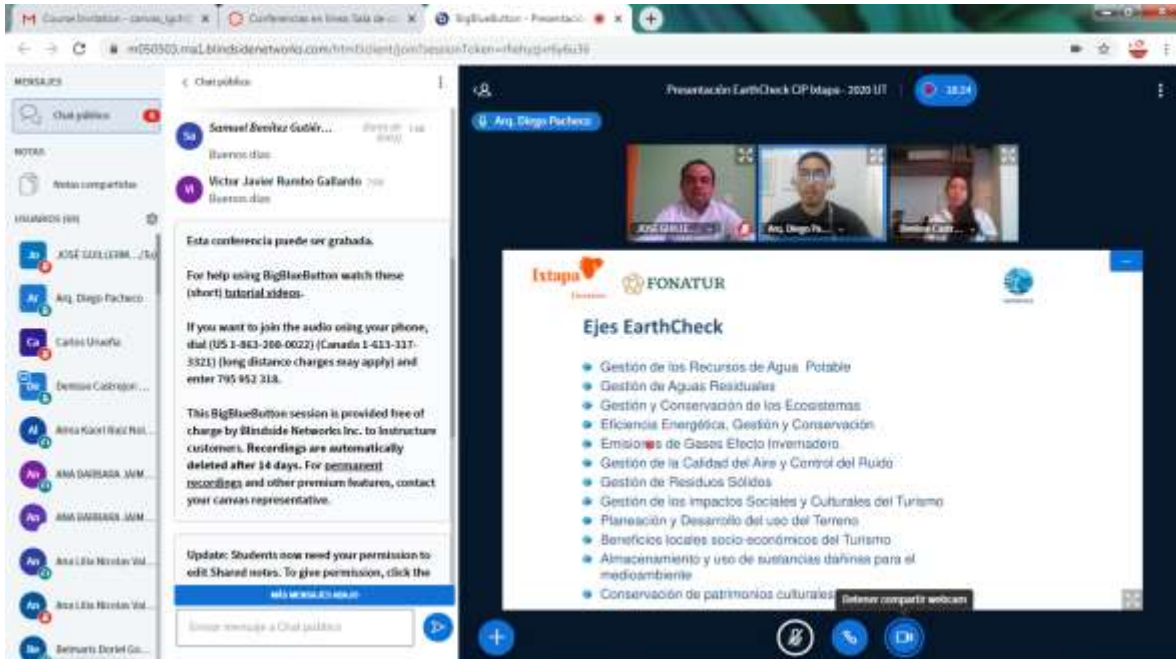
Course Invitation - canvas.tgcf | Conferencias en línea Sala de | BigBlueButton - Presentació

m050503.ma1.blindsidenetworks.com/html5client/join?sessionToken=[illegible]

MENSAJES

Chat público 6

NOTAS

Notas compartidas

USUARIOS (69)

JOSÉ GUILLERM... (Tú)

Arq. Diego Pacheco

Carlos Ureaña

Denisse Castrejon ...

Anna Kaori Ruiz Rei...

ANA BARBARA JAIM...

ANA BARBARA JAIM...

Ana Lilia Nicolas Val...

Ana Lilia Nicolas Val...

Belmaris Doriel Go...

< Chat público

Samuel Benítez Gutiér... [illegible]

Buenos días

Victor Javier Rumbo Gallardo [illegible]

Buenos días

Esta conferencia puede ser grabada.

For help using BigBlueButton watch these (short) tutorial videos.

If you want to join the audio using your phone, dial (US 1-863-208-0022) (Canada 1-613-317-3321) (long distance charges may apply) and enter 795 952 318.

This BigBlueButton session is provided free of charge by Blindside Networks Inc. to Instructure customers. Recordings are automatically deleted after 14 days. For permanent recordings and other premium features, contact your canvas representative.

Update: Students now need your permission to edit Shared notes. To give permission, click the

MÁS MENSAJES ABAJO

Enviar mensaje a Chat público

Presentación EarthCheck CIP Ixtapa - 2020 UT

18:24

Arq. Diego Pacheco

JOSÉ GUILLE...

Arq. Diego Pa...

Denisse Castr...

Ixtapa

FONATUR

Ejes EarthCheck

Gestión de los Recursos de Agua Potable
Gestión de Aguas Residuales
Gestión y Conservación de los Ecosistemas
Eficiencia Energética, Gestión y Conservación
Emisiones de Gases Efecto Invernadero
Gestión de la Calidad del Aire y Control del Ruido
Gestión de Residuos Sólidos
Gestión de los Impactos Sociales y Culturales del Turismo
Planeación y Desarrollo del uso del Terreno
Beneficios locales socio-económicos del Turismo
Almacenamiento y uso de sustancias dañinas para el medioambiente
Conservación de patrimonios culturales

Detener compartir webcam